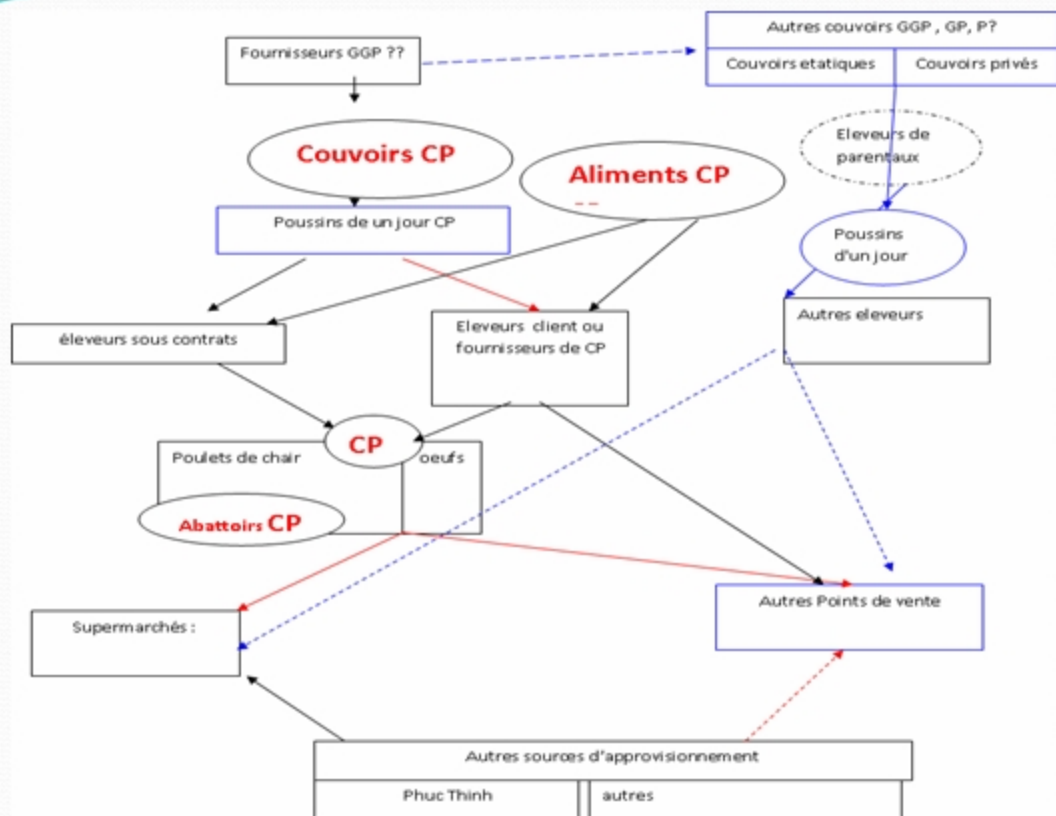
Fournisseurs GGP ??

Autres couvoirs GGP , GP, P?

Couvoirs etatiques

Couvoirs privés

Couvoirs CP

Aliments CP

Eleveurs de parentaux

Poussins de un jour CP

Poussins d'un jour

éleveurs sous contrats

Eleveurs client ou fournisseurs de CP

Autres eleveurs

CP

Poulets de chair

oeufs

Abattoirs CP

Supermarchés :

Autres Points de vente

Autres sources d'approvisionnement

Phuc Thinh

autres